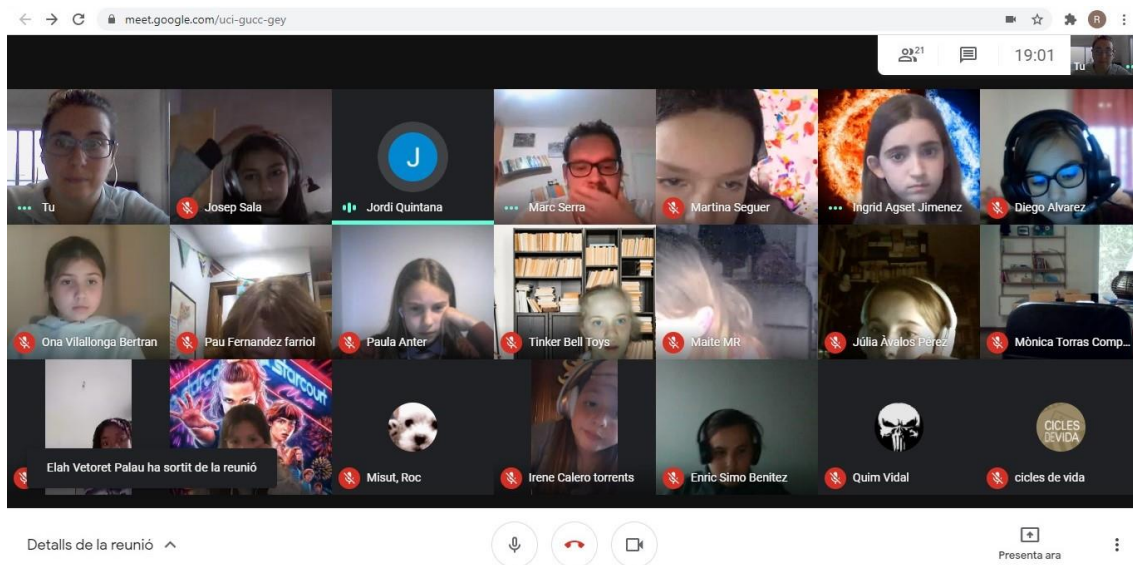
meet.google.com/uci-gucc-gey

21

19:01

Tu

Tu

Josep Sala

J

Jordi Quintana

Marc Serra

Martina Seguer

Ingrid Agset Jimenez

Diego Alvarez

Ona Vilallonga Bertran

Pau Fernandez farriol

Paula Anter

Tinker Bell Toys

Maite MR

Júlia Àvalos Pérez

Mònica Torras Comp...

STARCOURT

Elah Vetoret Palau ha sortit de la reunió

Misut, Roc

Irene Calero torrents

Enric Simo Benitez

Quim Vidal

CICLES DE VIDA

cicles de vida

Detalls de la reunió

Presenta ara